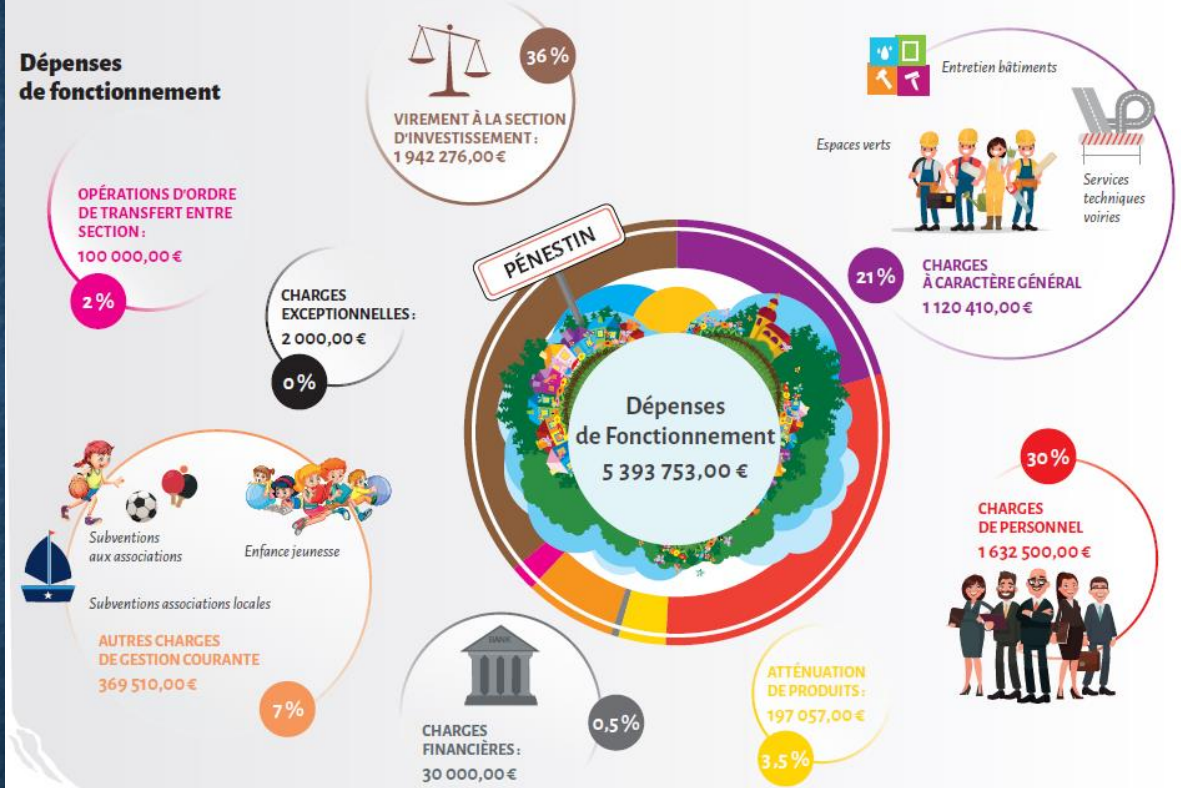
Dépenses de fonctionnement

36 %

VIREMENT À LA SECTION D'INVESTISSEMENT : 1 942 276,00 €

Entretien bâtiments

Espaces verts

Services techniques voiries

21 %

CHARGES À CARACTÈRE GÉNÉRAL 1 120 410,00 €

OPÉRATIONS D'ORDRE DE TRANSFERT ENTRE SECTION : 100 000,00 €

2 %

CHARGES EXCEPTIONNELLES : 2 000,00 €

0 %

PÉNESTIN

Dépenses de Fonctionnement 5 393 753,00 €

30 %

CHARGES DE PERSONNEL 1 632 500,00 €

Subventions aux associations

Enfance jeunesse

Subventions associations locales

AUTRES CHARGES DE GESTION COURANTE 369 510,00 €

7 %

BANK

CHARGES FINANCIÈRES : 30 000,00 €

0,5 %

ATTÉNUATION DE PRODUITS : 197 057,00 €

3,5 %